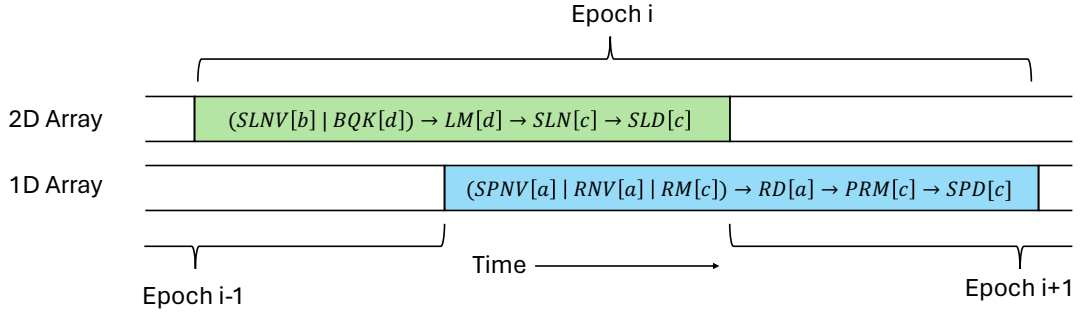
Epoch i

2D Array

$(SLNV[b] \mid BQK[d]) \rightarrow LM[d] \rightarrow SLN[c] \rightarrow SLD[c]$

1D Array

$(SPNV[a] \mid RNV[a] \mid RM[c]) \rightarrow RD[a] \rightarrow PRM[c] \rightarrow SPD[c]$

Time

Epoch i-1

Epoch i+1